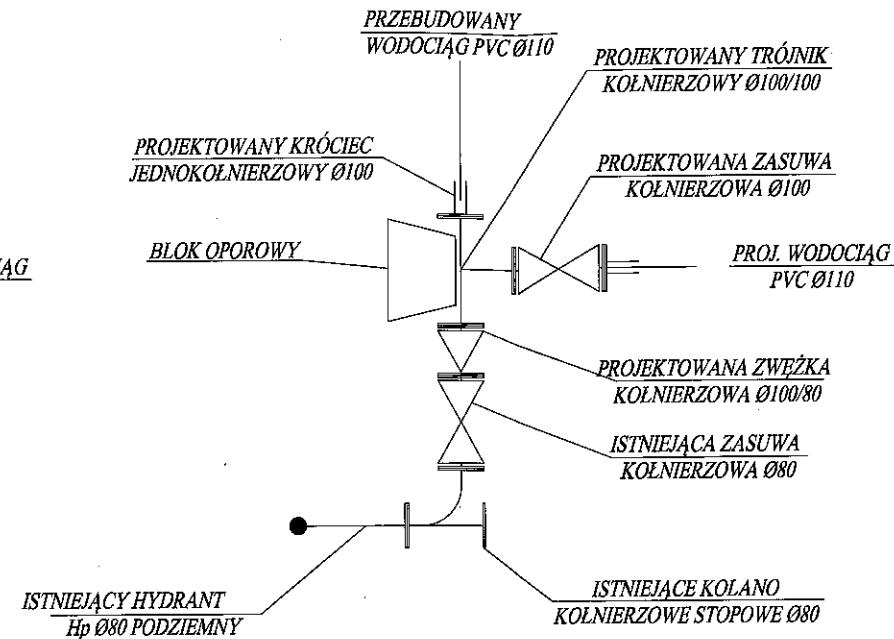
PRZEBUDOWANY
WODOCIĄG PVC Ø110

PROJEKTOWANY TRÓJNIK
KOŁNIERZOWY Ø100/100

PROJEKTOWANY KRÓCIEC
JEDNOKOŁNIERZOWY Ø100

PROJEKTOWANA ZASUWA
KOŁNIERZOWA Ø100

ĄG

BLOK OPOROWY

PROJ. WODOCIĄG
PVC Ø110

PROJEKTOWANA ZWĘŻKA
KOŁNIERZOWA Ø100/80

ISTNIEJĄCA ZASUWA
KOŁNIERZOWA Ø80

ISTNIEJĄCY HYDRANT
Hp Ø80 PODZIEMNY

ISTNIEJĄCE KOLANO
KOŁNIERZOWE STOPOWE Ø80